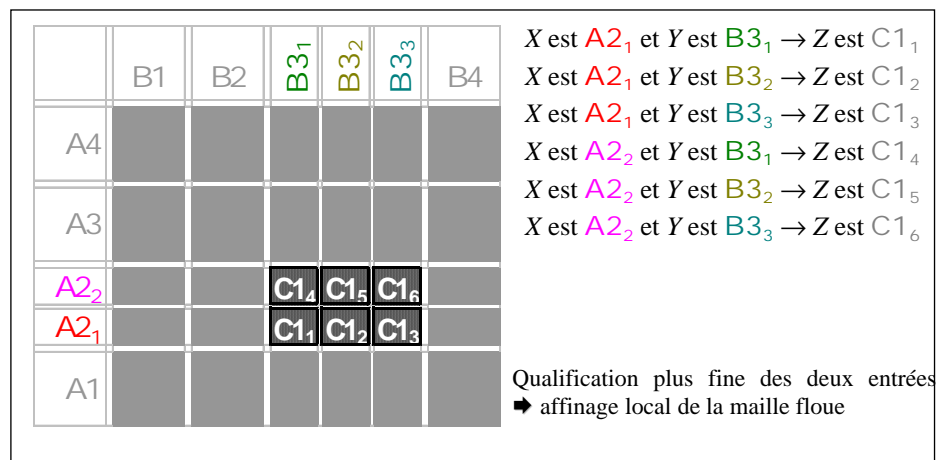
| | B1 | B2 | $B3_1$ | $B3_2$ | $B3_3$ | B4 |
|---|---|---|---|---|---|---|
| A4 | | | | | | |
| A3 | | | | | | |
| $A2_2$ | | | $C1_4$ | $C1_5$ | $C1_6$ | |
| $A2_1$ | | | $C1_1$ | $C1_2$ | $C1_3$ | |
| A1 | | | | | | |

$X$ est $A2_1$ et $Y$ est $B3_1 \rightarrow Z$ est $C1_1$
$X$ est $A2_1$ et $Y$ est $B3_2 \rightarrow Z$ est $C1_2$
$X$ est $A2_1$ et $Y$ est $B3_3 \rightarrow Z$ est $C1_3$
$X$ est $A2_2$ et $Y$ est $B3_1 \rightarrow Z$ est $C1_4$
$X$ est $A2_2$ et $Y$ est $B3_2 \rightarrow Z$ est $C1_5$
$X$ est $A2_2$ et $Y$ est $B3_3 \rightarrow Z$ est $C1_6$

Qualification plus fine des deux entrées
➡ affinage local de la maille floue